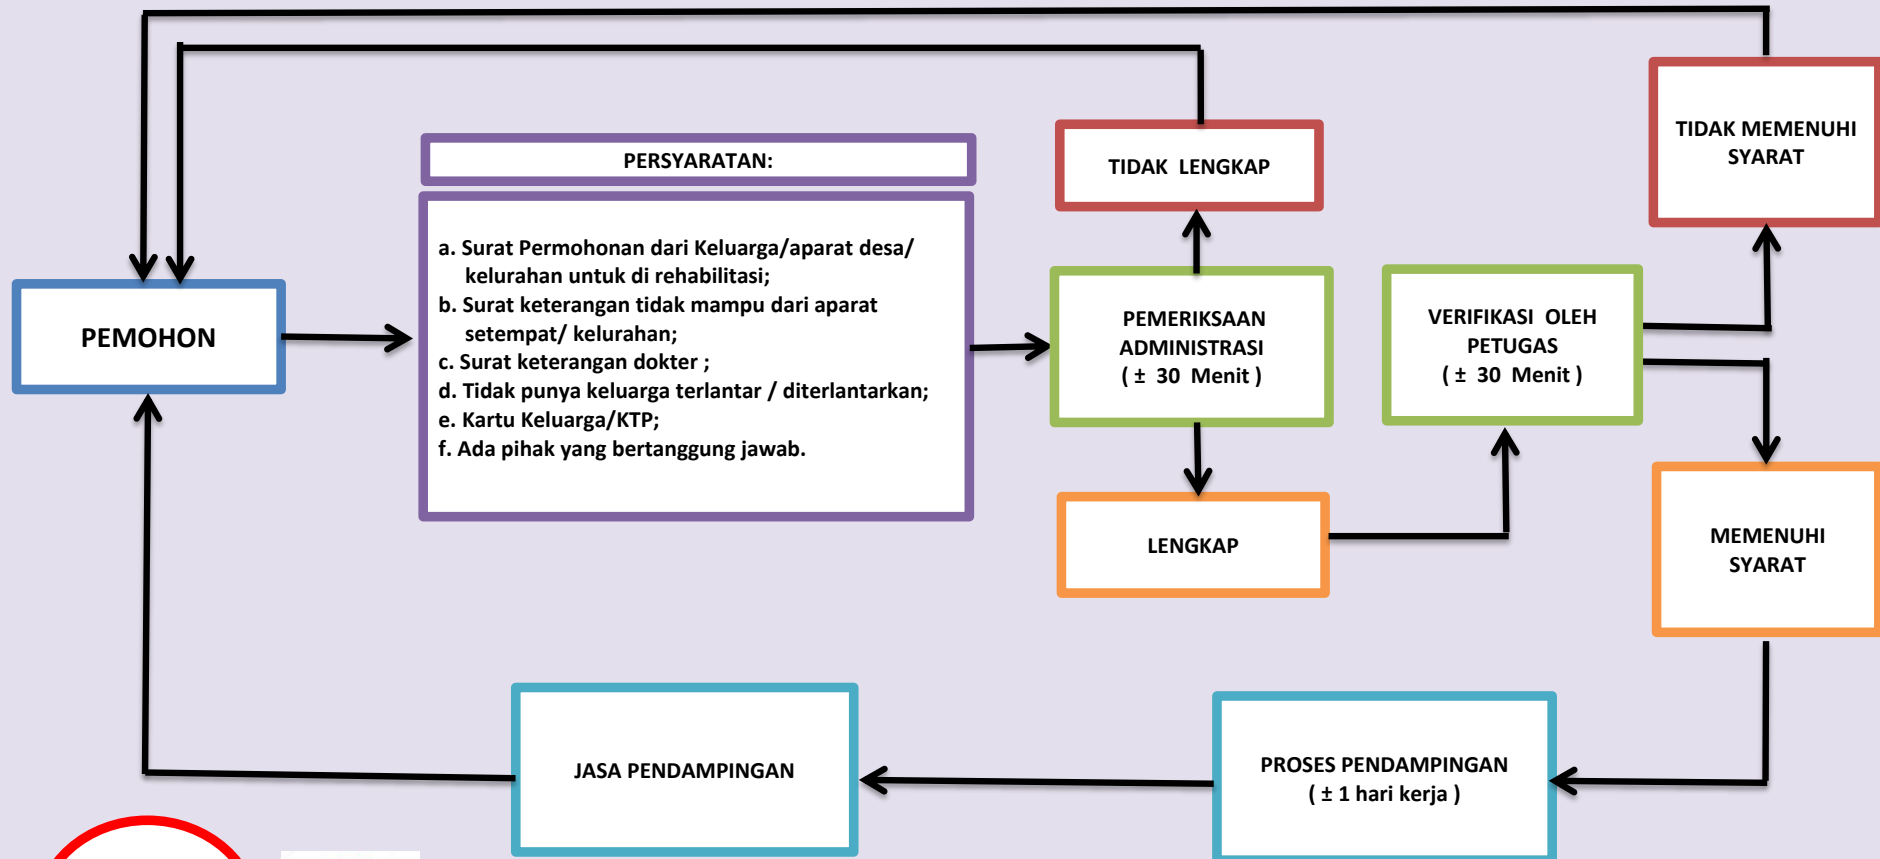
PEMOHON

PERSYARATAN:

a. Surat Permohonan dari Keluarga/aparat desa/ kelurahan untuk di rehabilitasi;
b. Surat keterangan tidak mampu dari aparat setempat/ kelurahan;
c. Surat keterangan dokter ;
d. Tidak punya keluarga terlantar / diterlantarkan;
e. Kartu Keluarga/KTP;
f. Ada pihak yang bertanggung jawab.

TIDAK LENGKAP

PEMERIKSAAN ADMINISTRASI ( ± 30 Menit )

LENGKAP

VERIFIKASI OLEH PETUGAS ( ± 30 Menit )

TIDAK MEMENUHI SYARAT

MEMENUHI SYARAT

PROSES PENDAMPINGAN ( ± 1 hari kerja )

JASA PENDAMPINGAN